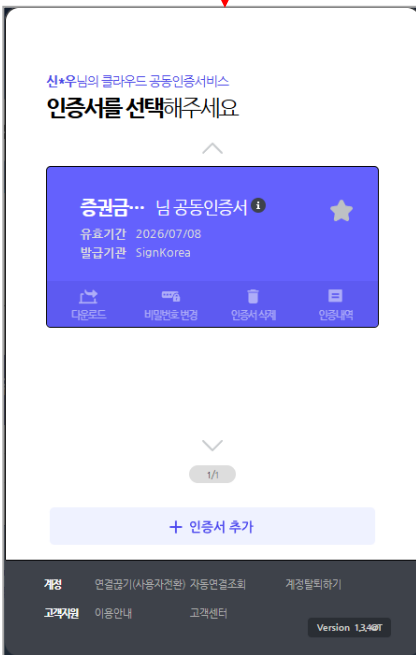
신*우님의 클라우드 공동인증서비스
인증서를 선택해주세요

증권금… 님 공동인증서
유효기간 2026/07/08
발급기관 SignKorea

다운로드 비밀번호 변경 인증서 삭제 인증내역

1/1

+ 인증서 추가

계정 연결끊기(사용자전환) 자동연결조회 계정탈퇴하기
고객지원 이용안내 고객센터
Version 1.3.40T